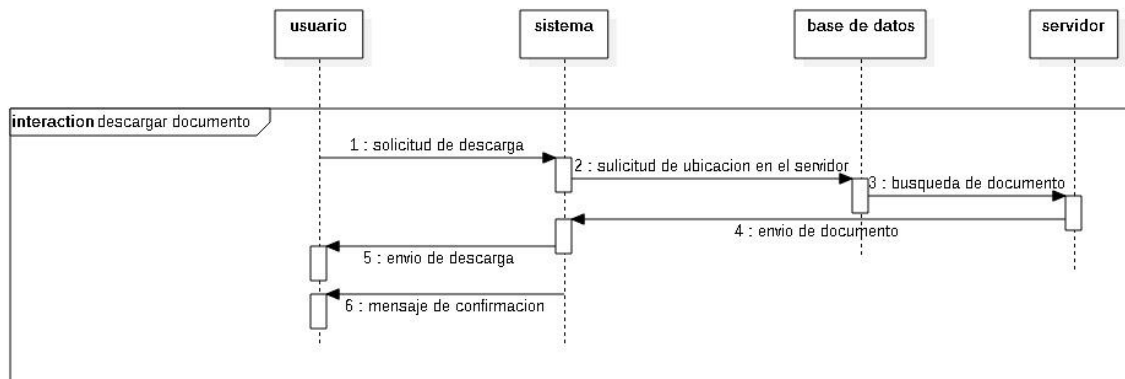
usuario

sistema

base de datos

servidor

interaction descargar documento

1 : solicitud de descarga

2 : sulicitud de ubicacion en el servidor

3 : busqueda de documento

4 : envio de documento

5 : envio de descarga

6 : mensaje de confirmacion